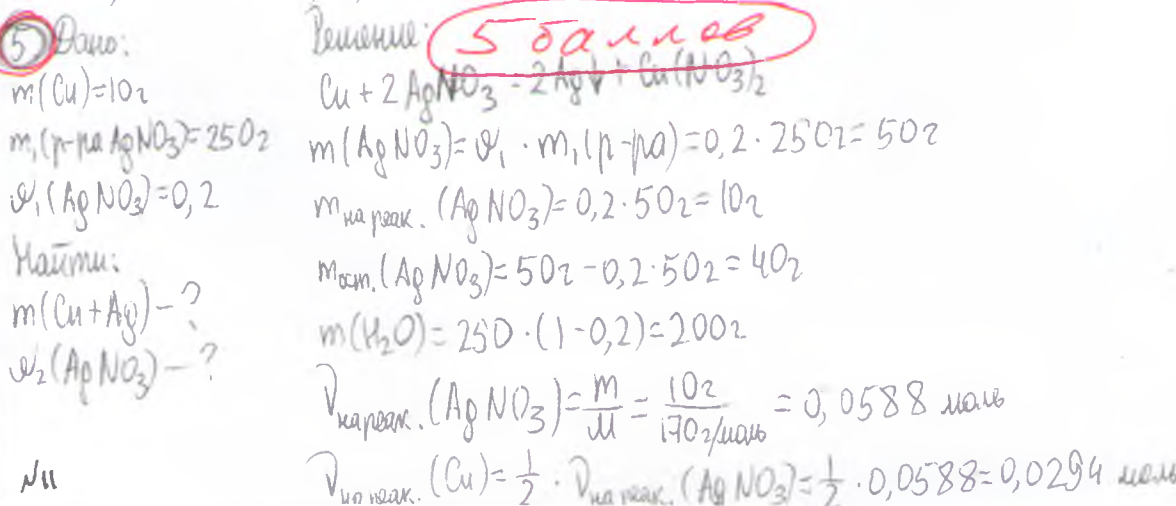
5 Дано:
$m(Cu)=10г$
$m_1(р-ра\ AgNO_3)=250г$
$\omega_1(AgNO_3)=0,2$
Найти:
$m(Cu+Ag)-?$
$\omega_2(AgNO_3)-?$

№11

Решение: 5 баллов
$Cu+2AgNO_3=2Ag\downarrow+Cu(NO_3)_2$
$m(AgNO_3)=\omega_1\cdot m_1(р-ра)=0,2\cdot250г=50г$
$m_{на\ реак.}(AgNO_3)=0,2\cdot50г=10г$
$m_{ост.}(AgNO_3)=50г-0,2\cdot50г=40г$
$m(H_2O)=250\cdot(1-0,2)=200г$
$\nu_{на\ реак.}(AgNO_3)=\frac{m}{M}=\frac{10г}{170г/моль}=0,0588$ моль
$\nu_{на\ реак.}(Cu)=\frac{1}{2}\cdot\nu_{на\ реак.}(AgNO_3)=\frac{1}{2}\cdot0,0588=0,0294$ моль